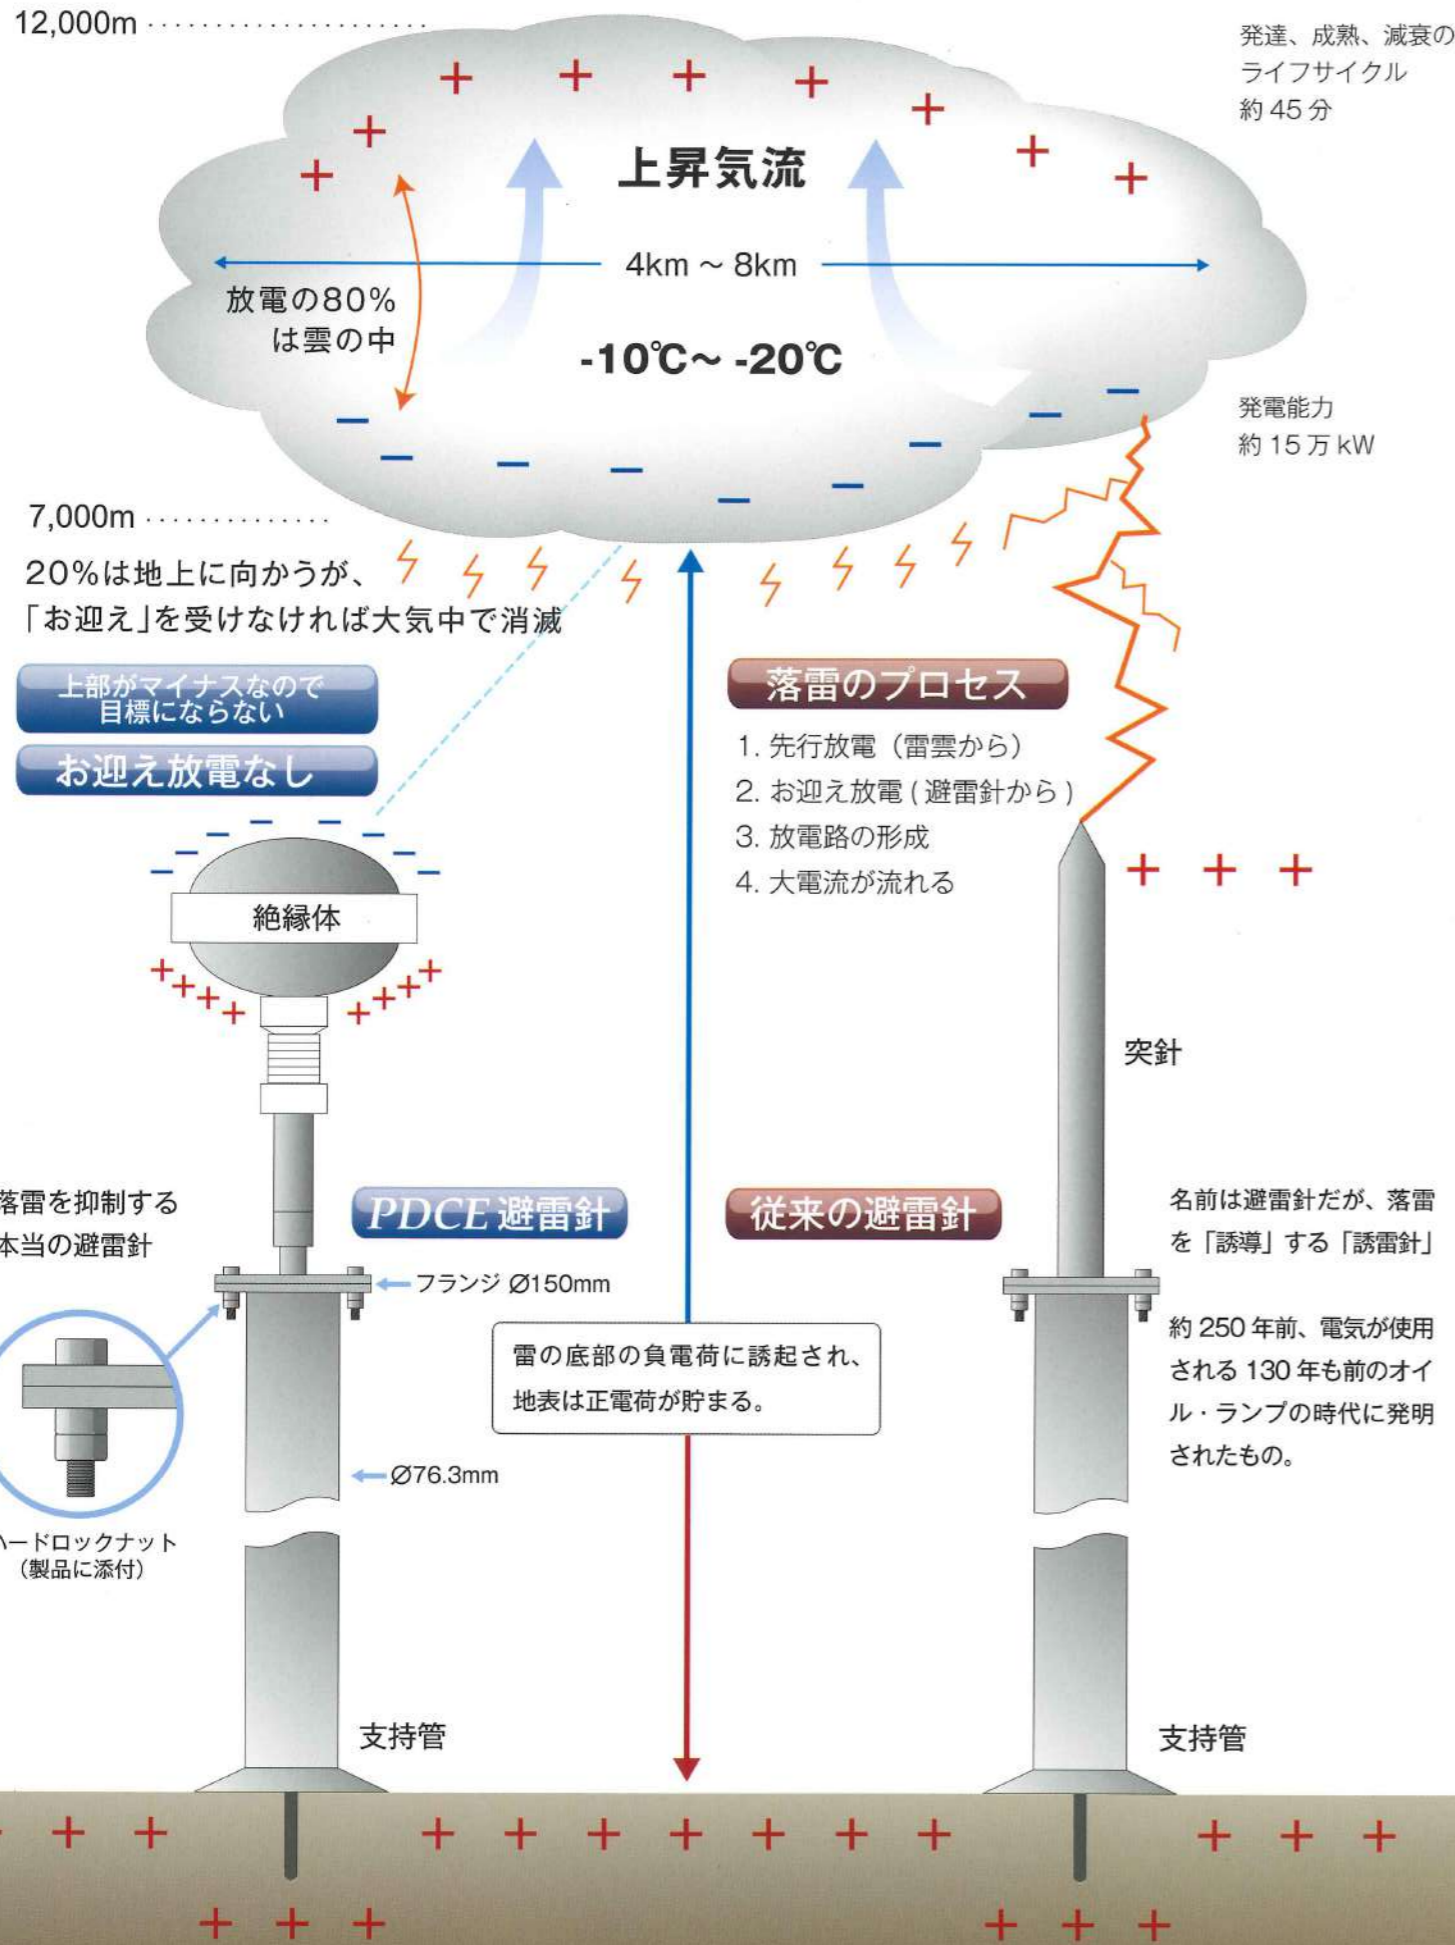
12,000m

発達、成熟、減衰の
ライフサイクル
約 45 分

上昇気流

4km ~ 8km

放電の80%
は雲の中

-10℃~ -20℃

発電能力
約 15 万 kW

7,000m

20%は地上に向かうが、
「お迎え」を受けなければ大気中で消滅

上部がマイナスなので
目標にならない

お迎え放電なし

落雷のプロセス

1. 先行放電（雷雲から）
2. お迎え放電 ( 避雷針から )
3. 放電路の形成
4. 大電流が流れる

絶縁体

突針

落雷を抑制する
本当の避雷針

PDCE避雷針

従来の避雷針

名前は避雷針だが、落雷を「誘導」する「誘雷針」

フランジ Ø150mm

約 250 年前、電気が使用される 130 年も前のオイル・ランプの時代に発明されたもの。

雷の底部の負電荷に誘起され、
地表は正電荷が貯まる。

Ø76.3mm

ハードロックナット
（製品に添付）

支持管

支持管